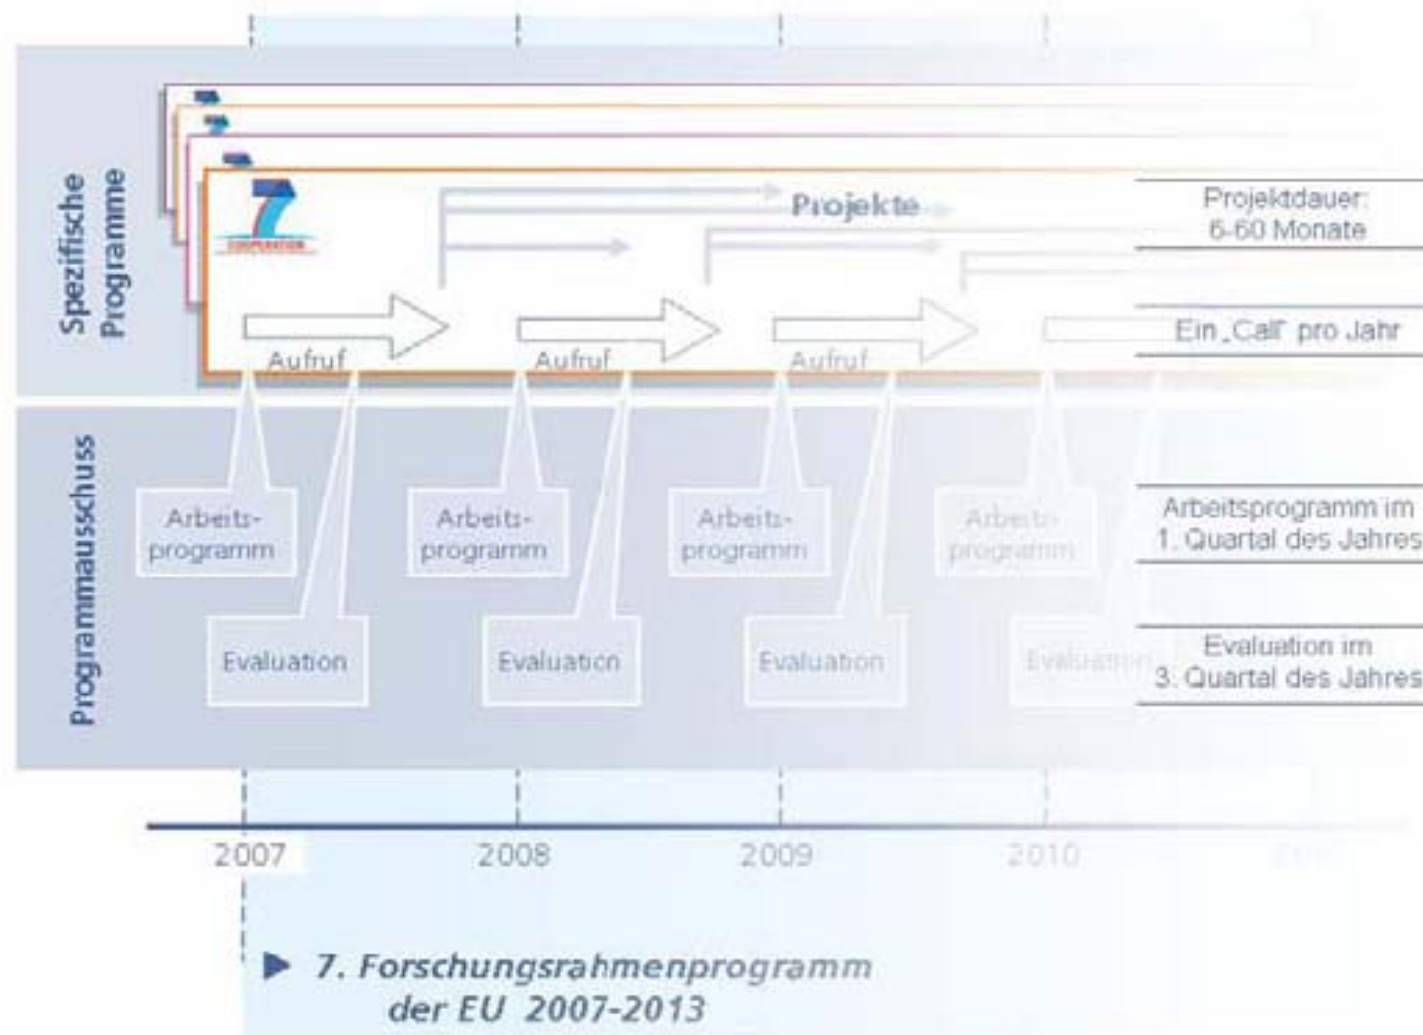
Spezifische Programme

COOPERATION

Projekte

Projektdauer: 6-60 Monate

Aufruf

Aufruf

Aufruf

Ein „Call" pro Jahr

Programmausschuss

Arbeits-programm

Arbeits-programm

Arbeits-programm

Arbeits-programm

Arbeitsprogramm im 1. Quartal des Jahres

Evaluation

Evaluation

Evaluation

Evaluation

Evaluation im 3. Quartal des Jahres

2007

2008

2009

2010

▶ 7. Forschungsrahmenprogramm der EU 2007-2013